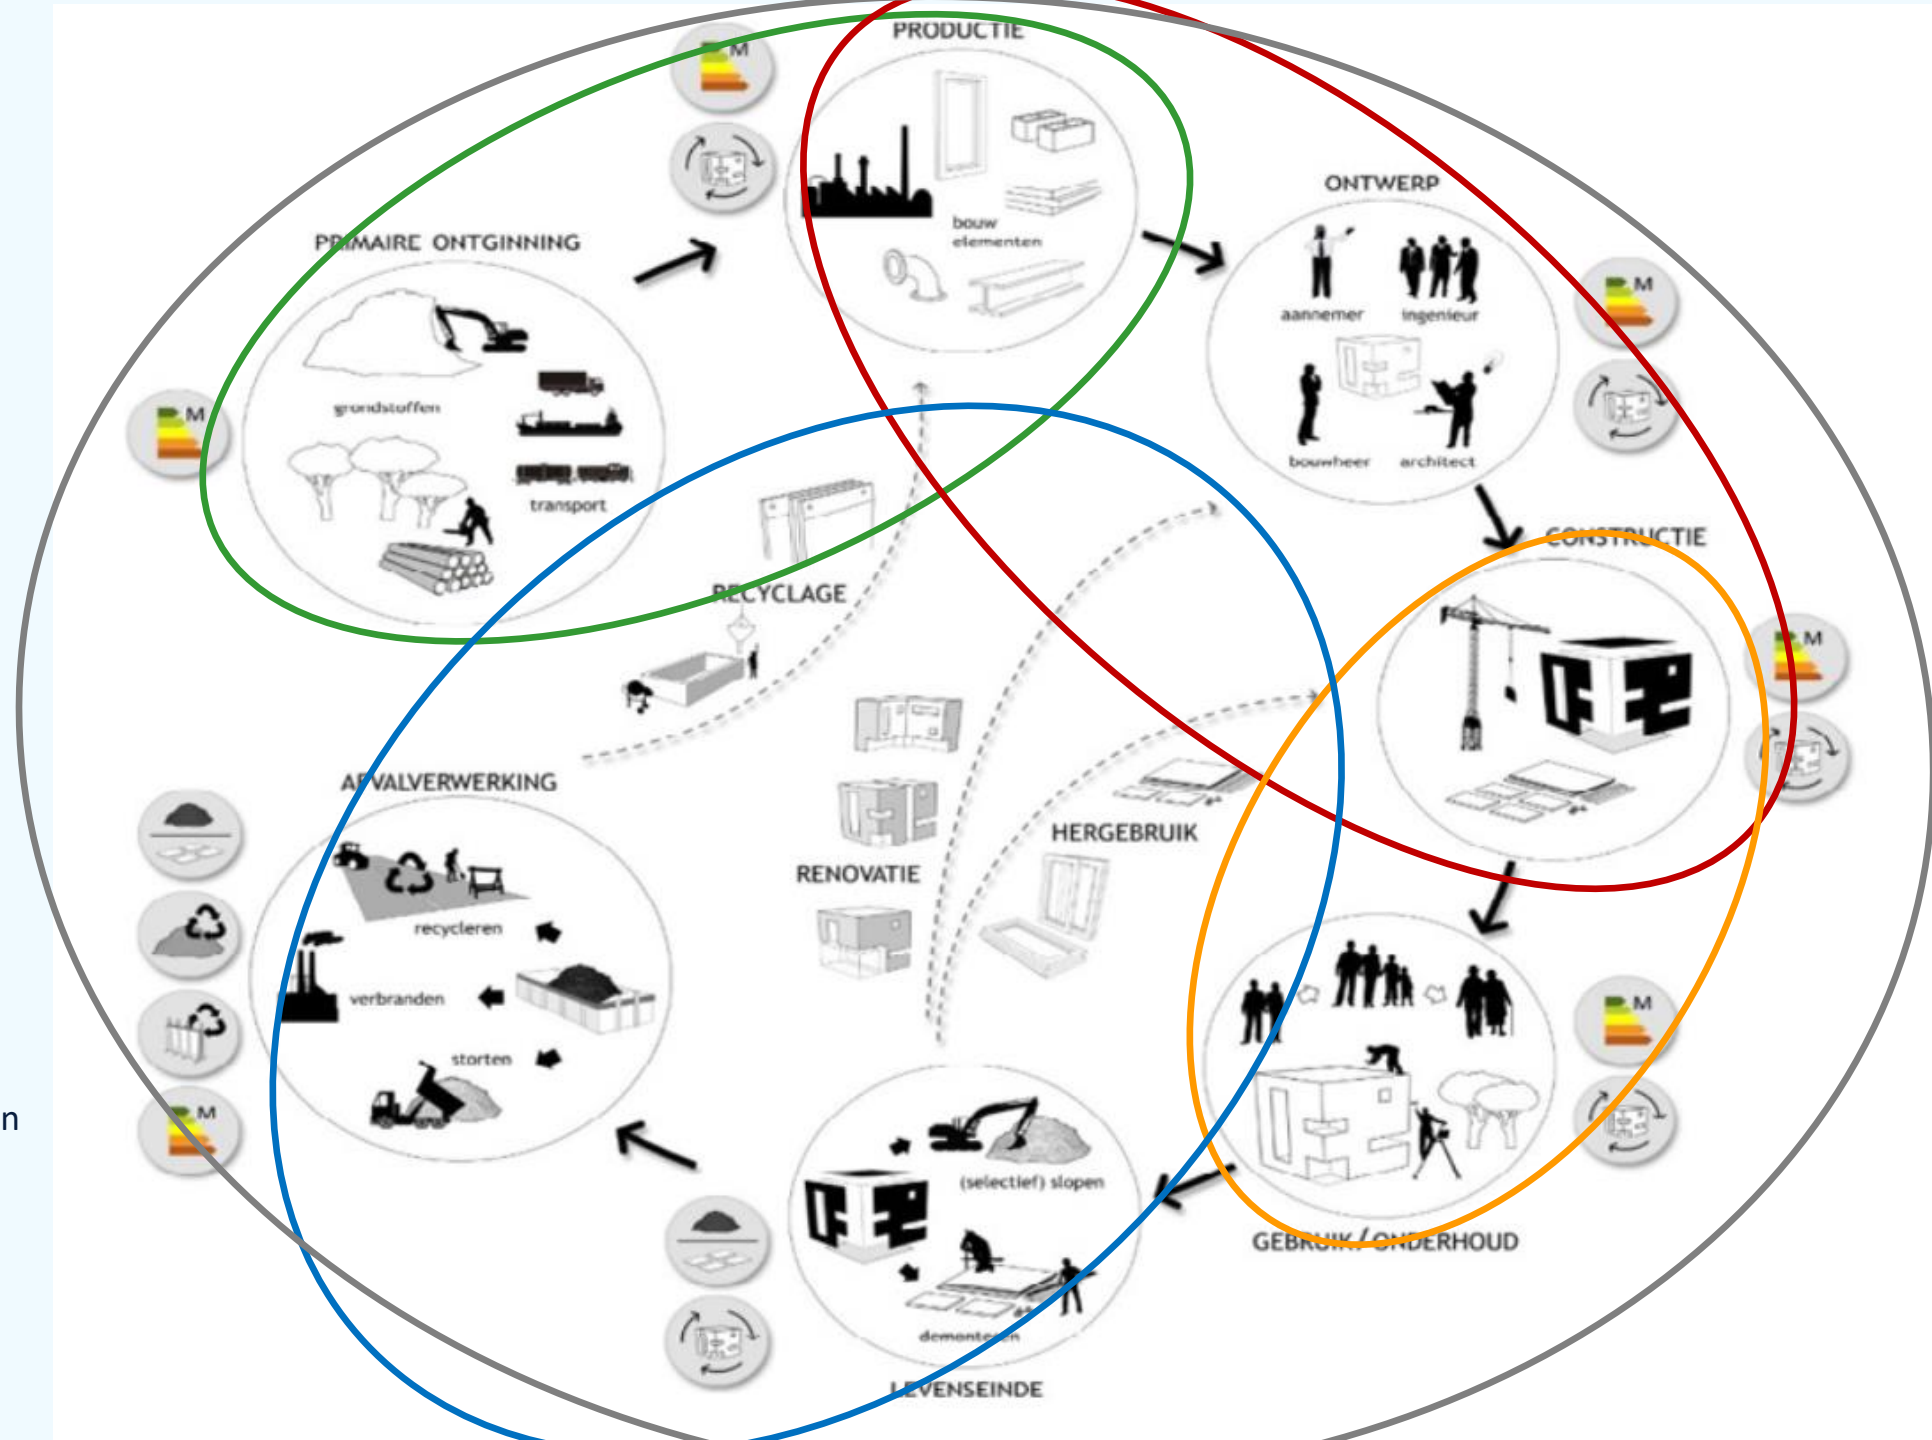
PRODUCTIE

M

bouw elementen

ONTWERP

aannemer

ingenieur

bouwheer

architect

M

PRIMAIRE ONTGINNING

grondstoffen

transport

M

CONSTRUCTIE

M

RECYCLAGE

AFVALVERWERKING

recycleren

verbranden

storten

RENOVATIE

HERGEBRUIK

M

M

GEBRUIK/ONDERHOUD

(selectief) slopen

demonteren

LEVENSEINDE

n